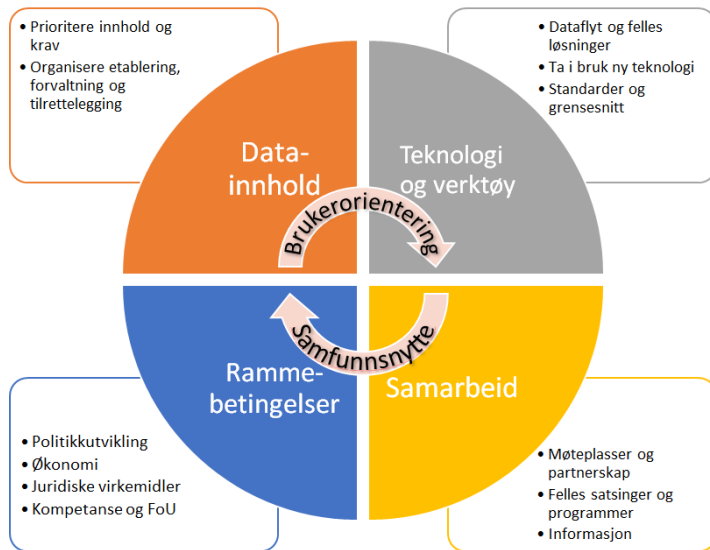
- Prioritere innhold og krav
- Organisere etablering, forvaltning og tilrettelegging

- Dataflyt og felles løsninger
- Ta i bruk ny teknologi
- Standarder og grensesnitt

Datainnhold

Teknologi og verktøy

Brukerorientering

Samfunnsnytte

Rammebetingelser

Samarbeid

- Politikkutvikling
- Økonomi
- Juridiske virkemidler
- Kompetanse og FoU

- Møteplasser og partnerskap
- Felles satsinger og programmer
- Informasjon